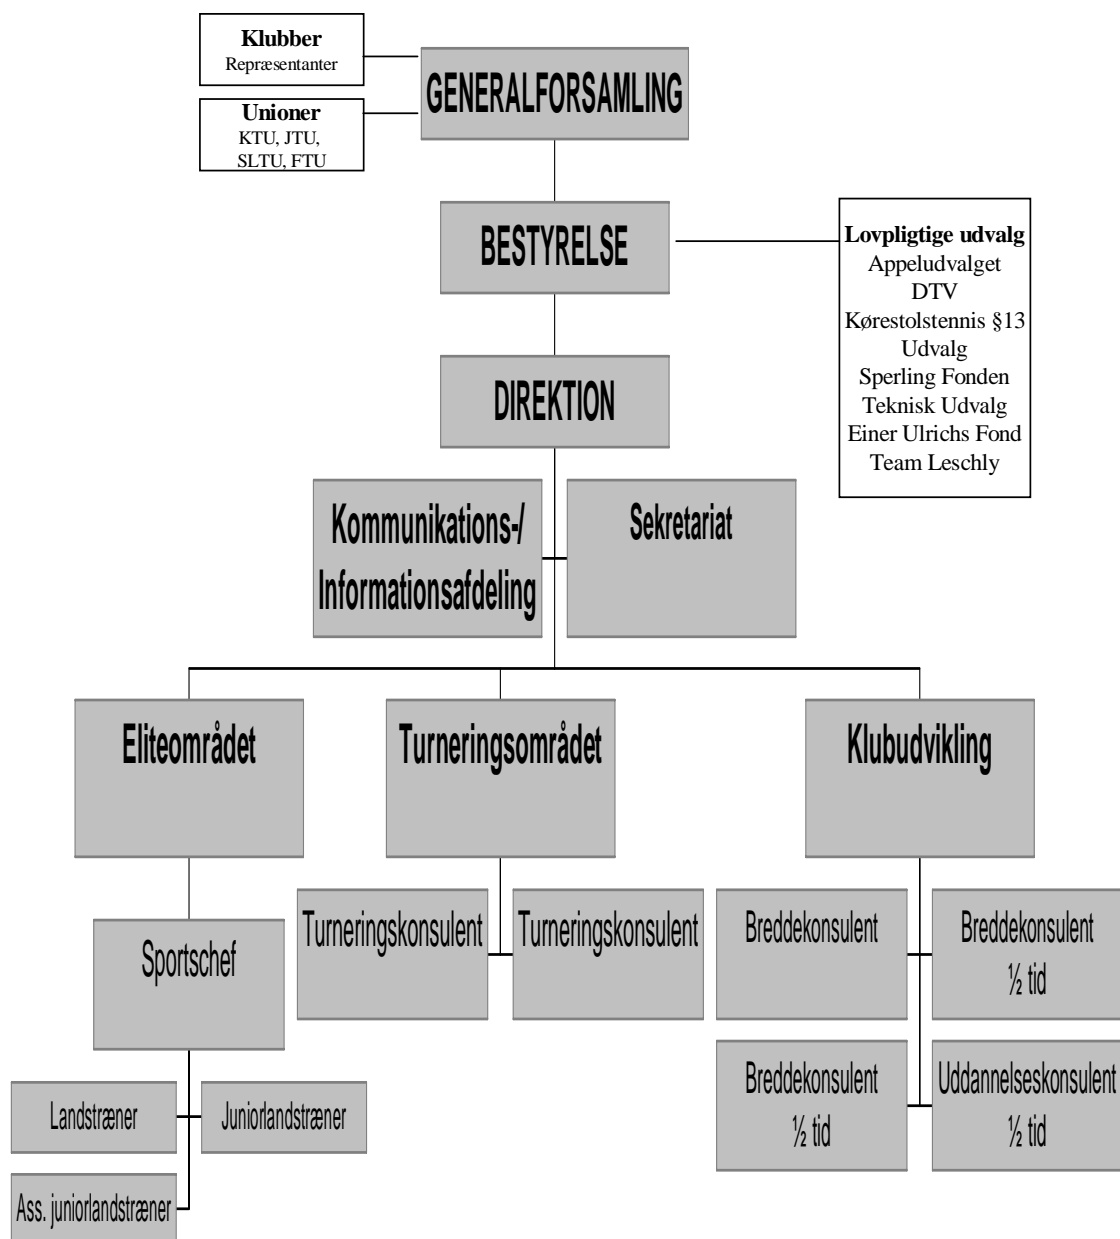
Klubber
Repræsentanter

Unioner
KTU, JTU,
SLTU, FTU

GENERALFORSAMLING

BESTYRELSE

Lovpligtige udvalg
Appeludvalget
DTV
Kørestolstennis §13
Udvalg
Sperling Fonden
Teknisk Udvalg
Einer Ulrichs Fond
Team Leschly

DIREKTION

Kommunikations-/
Informationsafdeling

Sekretariat

Eliteområdet

Turneringsområdet

Klubudvikling

Sportschef

Turneringskonsulent

Turneringskonsulent

Breddekonsulent

Breddekonsulent
½ tid

Breddekonsulent
½ tid

Uddannelseskonsulent
½ tid

Landstræner

Juniorlandstræner

Ass. juniorlandstræner